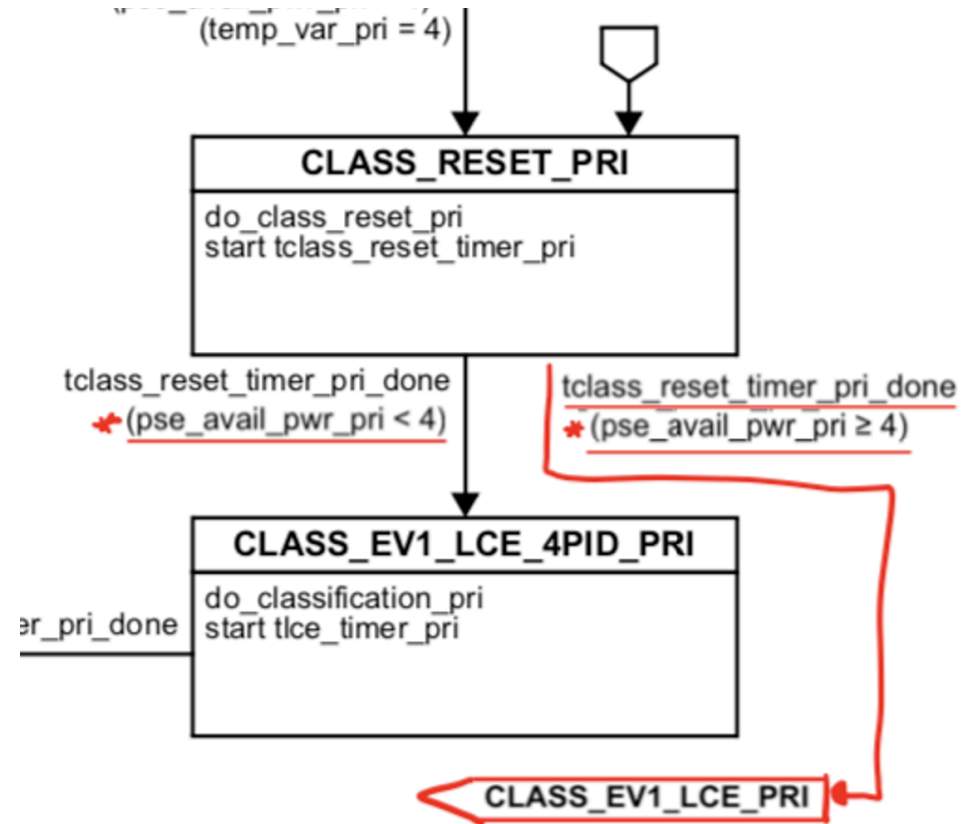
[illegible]
(temp_var_pri = 4)

CLASS_RESET_PRI

do_class_reset_pri
start tclass_reset_timer_pri

tclass_reset_timer_pri_done
(pse_avail_pwr_pri < 4)

tclass_reset_timer_pri_done
(pse_avail_pwr_pri ≥ 4)

CLASS_EV1_LCE_4PID_PRI

do_classification_pri
start tlce_timer_pri

er_pri_done

CLASS_EV1_LCE_PRI